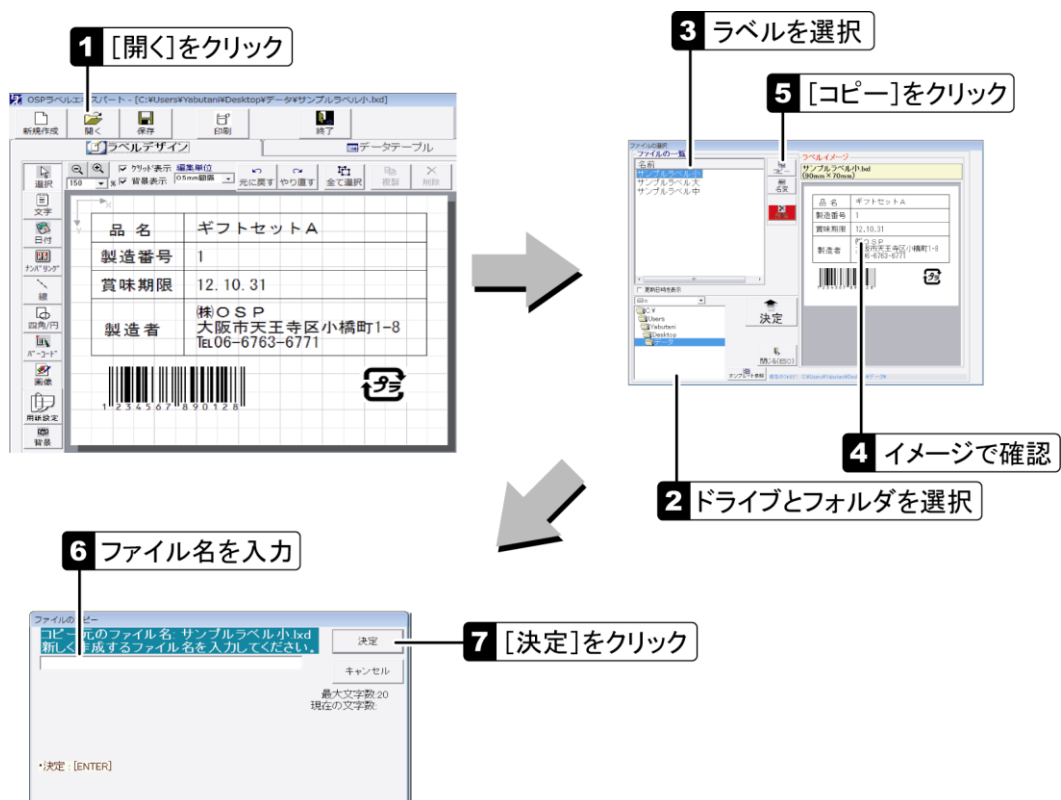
1 [開く]をクリック

OSPラベルエキスパート - [C:¥Users¥Yabutani¥Desktop¥データ¥サンプルラベル小.lxd]

新規作成 開く 保存 印刷 終了

ラベルデザイン データテーブル

グリッド表示 編集単位 背景表示 0.5mm師踏 元に戻す やり直す 全て選択 複製 削除

150

選択 文字 日付 ナンバリング 線 四角/円 バーコード 画像 用紙設定 背景

| 品 名 | ギフトセットA |
|---|---|
| 製造番号 | 1 |
| 賞味期限 | 12.10.31 |
| 製造者 | ㈱ＯＳＰ 大阪市天王寺区小橋町1-8 TEL06-6763-6771 |

1 2 3 4 5 6 7 8 9 0 1 2 8

3 ラベルを選択

5 [コピー]をクリック

ファイルの選択
ファイルの一覧
名前
サンプルラベル小
サンプルラベル大
サンプルラベル中

コピー 名変 削除

ラベルイメージ
サンプルラベル小.lxd
(90mm×70mm)

| 品 名 | ギフトセットA |
|---|---|
| 製造番号 | 1 |
| 賞味期限 | 12.10.31 |
| 製造者 | ㈱ＯＳＰ 阪市天王寺区小橋町1-8 06-6763-6771 |

更新日時を表示

C:¥
Users
Yabutani
Desktop
データ

決定

開く(BSO)

テンプレート参照

4 イメージで確認

2 ドライブとフォルダを選択

6 ファイル名を入力

ファイルのコピー
コピー元のファイル名: サンプルラベル小.lxd
新しく作成するファイル名を入力してください。

決定

キャンセル

最大文字数:20
現在の文字数:

7 [決定]をクリック

・決定 : [ENTER]